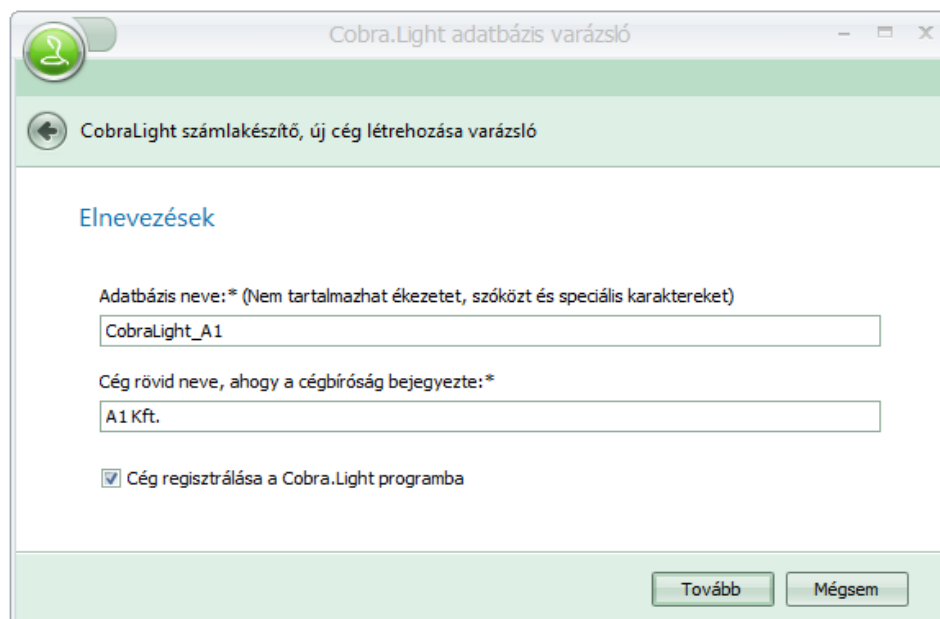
Cobra.Light adatbázis varázsló

CobraLight számlakészítő, új cég létrehozása varázsló

Elnevezések

Adatbázis neve:* (Nem tartalmazhat ékezetet, szóközt és speciális karaktereket)

CobraLight_A1

Cég rövid neve, ahogy a cégbíróság bejegyezte:*

A1 Kft.

Cég regisztrálása a Cobra.Light programba

Tovább

Mégsem